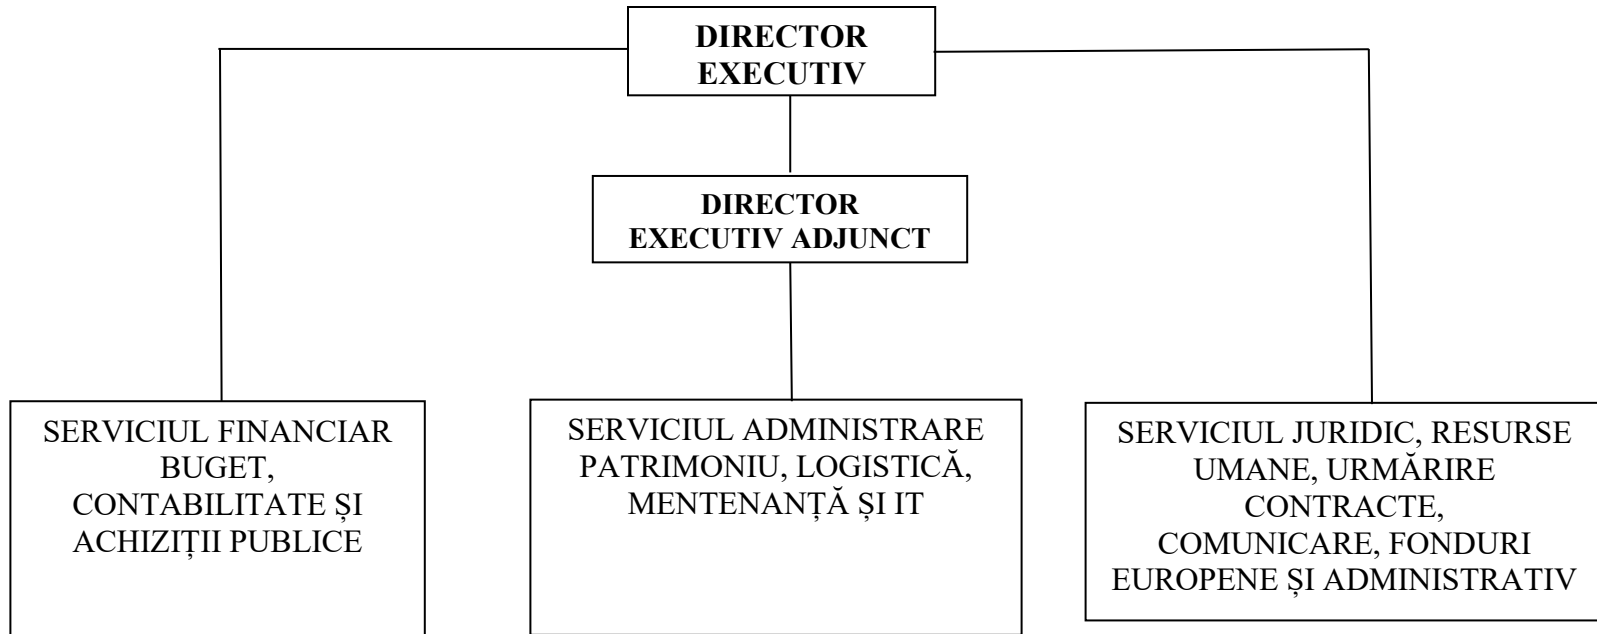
DIRECTOR EXECUTIV

DIRECTOR EXECUTIV ADJUNCT

SERVICIUL FINANCIAR BUGET, CONTABILITATE ȘI ACHIZIȚII PUBLICE

SERVICIUL ADMINISTRARE PATRIMONIU, LOGISTICĂ, MENTENANȚĂ ȘI IT

SERVICIUL JURIDIC, RESURSE UMANE, URMĂRIRE CONTRACTE, COMUNICARE, FONDURI EUROPENE ȘI ADMINISTRATIV